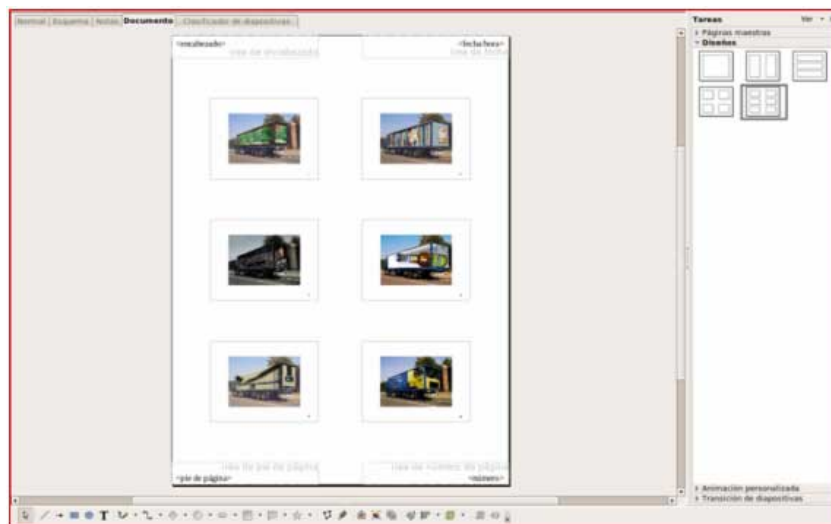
Normal | Esquema | Notas | Documento | Clasificador de diapositivas

<encabezado>
Área de encabezado
<fecha/hora>
Área de fecha

Área de pie de página
<pie de página>
Área de número de página
<número>

Tareas
Ver
Páginas maestras
Diseños

Animación personalizada
Transición de diapositivas